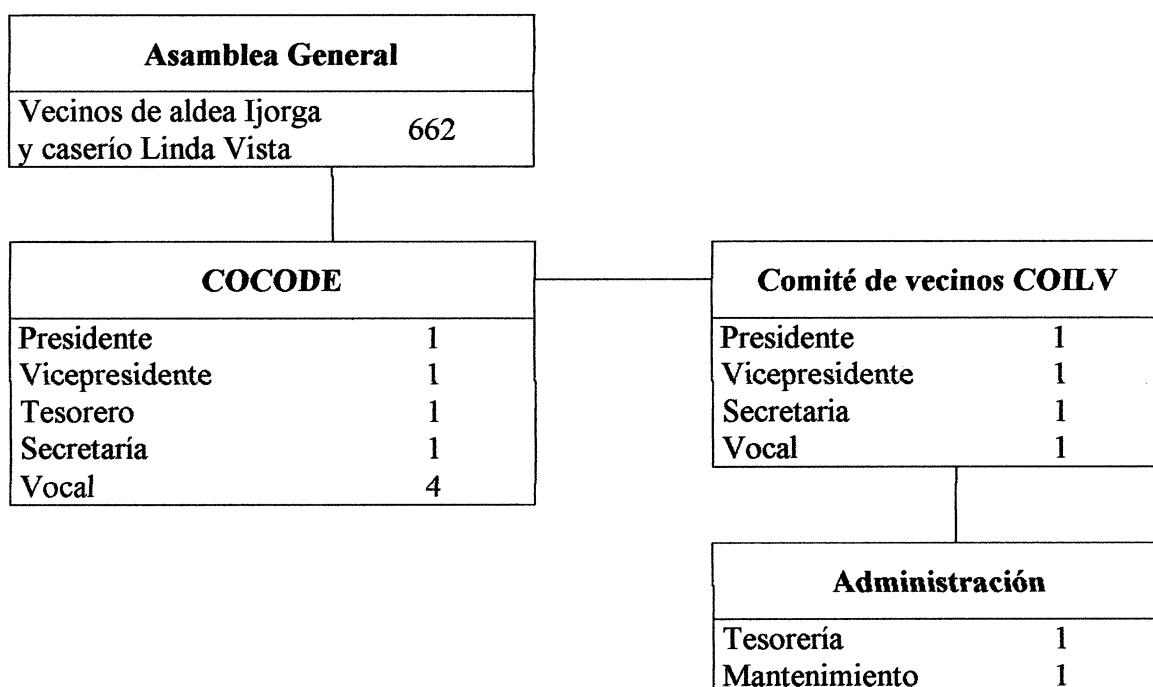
**Asamblea General**

| Vecinos de aldea Ijorga y caserío Linda Vista | 662 |
|---|---|

**COCODE**

| Presidente | 1 |
|---|---|
| Vicepresidente | 1 |
| Tesorero | 1 |
| Secretaría | 1 |
| Vocal | 4 |

**Comité de vecinos COILV**

| Presidente | 1 |
|---|---|
| Vicepresidente | 1 |
| Secretaria | 1 |
| Vocal | 1 |

**Administración**

| Tesorería | 1 |
|---|---|
| Mantenimiento | 1 |